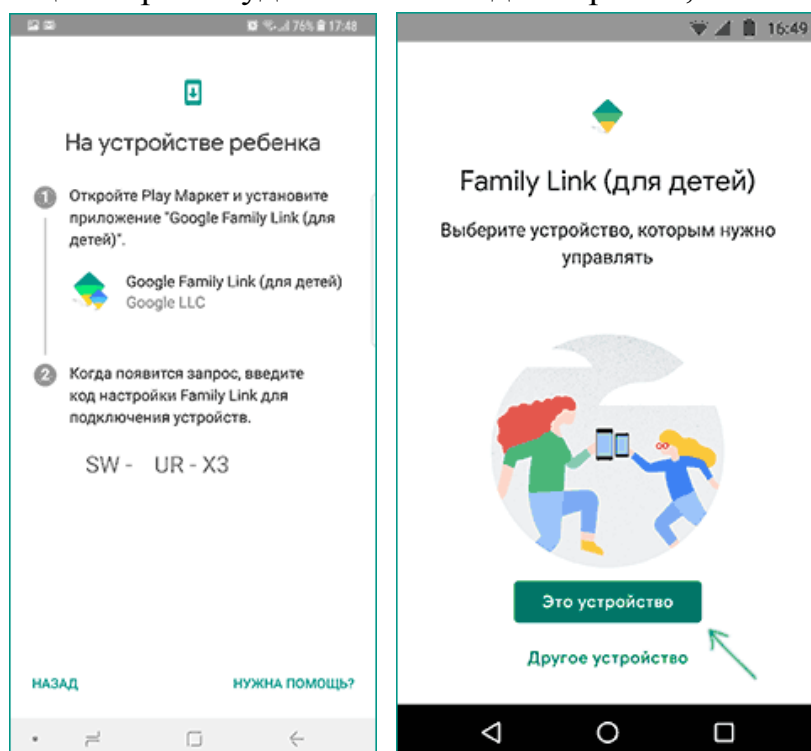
76% 17:48

На устройстве ребенка

1 Откройте Play Маркет и установите приложение "Google Family Link (для детей)".

Google Family Link (для детей)
Google LLC

2 Когда появится запрос, введите код настройки Family Link для подключения устройств.

SW - UR - X3

НАЗАД

НУЖНА ПОМОЩЬ?

16:49

Family Link (для детей)

Выберите устройство, которым нужно управлять

Это устройство

Другое устройство